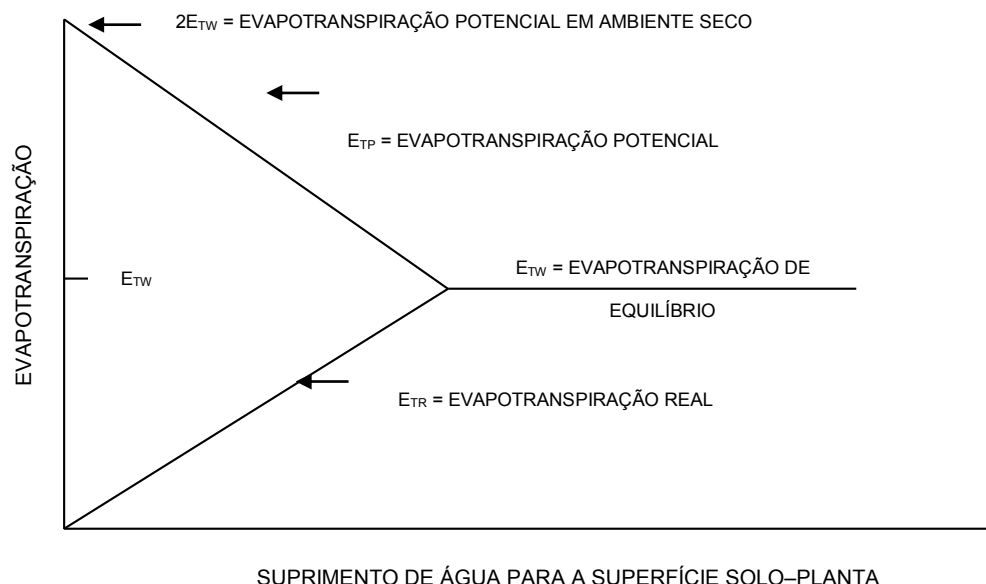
$2E_{TW}$ = EVAPOTRANSPIRAÇÃO POTENCIAL EM AMBIENTE SECO

$E_{TP}$ = EVAPOTRANSPIRAÇÃO POTENCIAL

EVAPOTRANSPIRAÇÃO

$E_{TW}$

$E_{TW}$ = EVAPOTRANSPIRAÇÃO DE EQUILÍBRIO

$E_{TR}$ = EVAPOTRANSPIRAÇÃO REAL

SUPRIMENTO DE ÁGUA PARA A SUPERFÍCIE SOLO–PLANTA